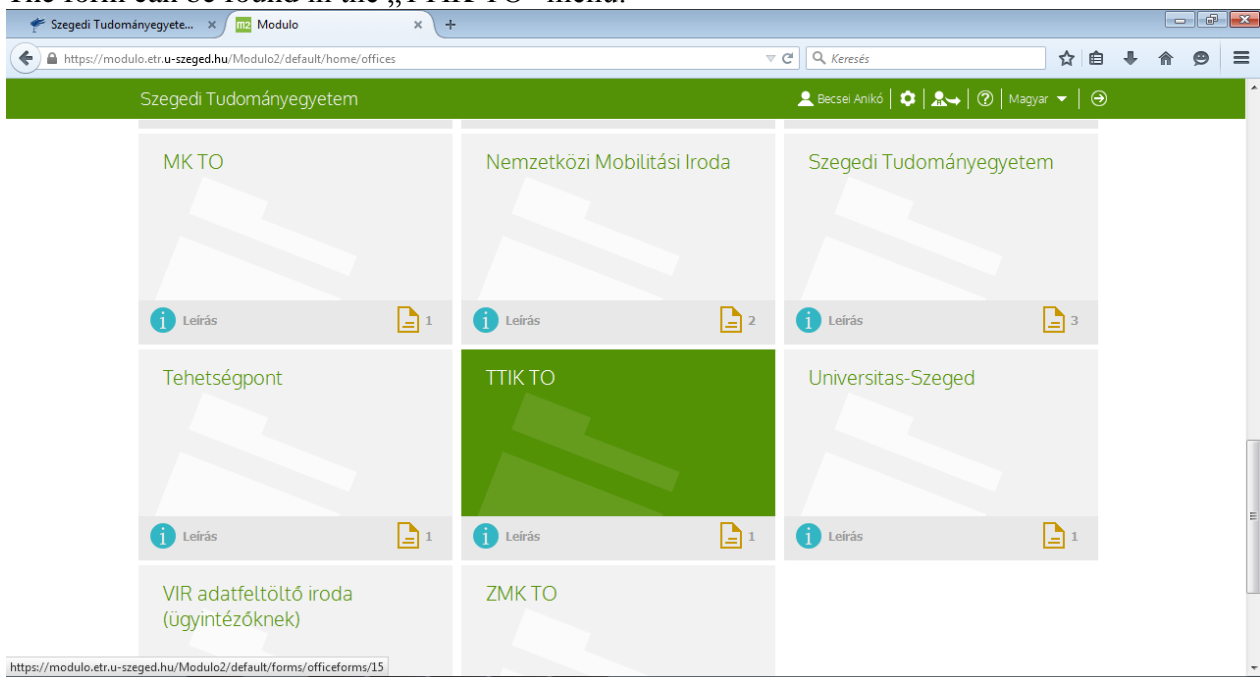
Szegedi Tudományegyete... ×
m2 Modulo ×
+

https://modulo.etr.u-szeged.hu/Modulo2/default/home/offices
Keresés

Szegedi Tudományegyetem
Becsei Anikó | Magyar

MK TO
Leírás 1

Nemzetközi Mobilitási Iroda
Leírás 2

Szegedi Tudományegyetem
Leírás 3

Tehetségpont
Leírás 1

TTIK TO
Leírás 1

Universitas-Szeged
Leírás 1

VIR adatfeltöltő iroda (ügyintézőknek)

ZMK TO

https://modulo.etr.u-szeged.hu/Modulo2/default/forms/officeforms/15